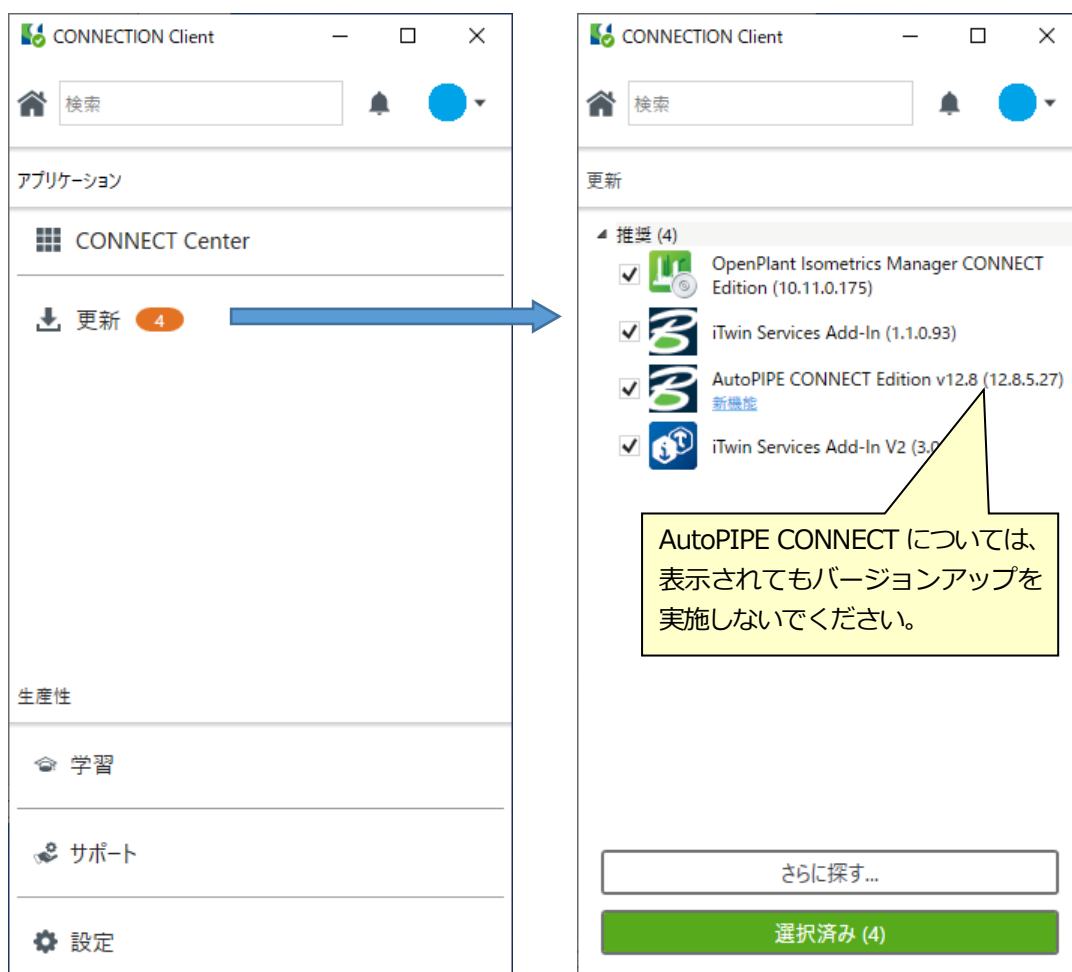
CONNECTION Client

検索

アプリケーション

CONNECT Center

更新 4

生産性

学習

サポート

設定

CONNECTION Client

検索

更新

推奨 (4)

OpenPlant Isometrics Manager CONNECT Edition (10.11.0.175)

iTwin Services Add-In (1.1.0.93)

AutoPIPE CONNECT Edition v12.8 (12.8.5.27)
新機能

iTwin Services Add-In V2 (3.0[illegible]

AutoPIPE CONNECT については、表示されてもバージョンアップを実施しないでください。

さらに探す...

選択済み (4)